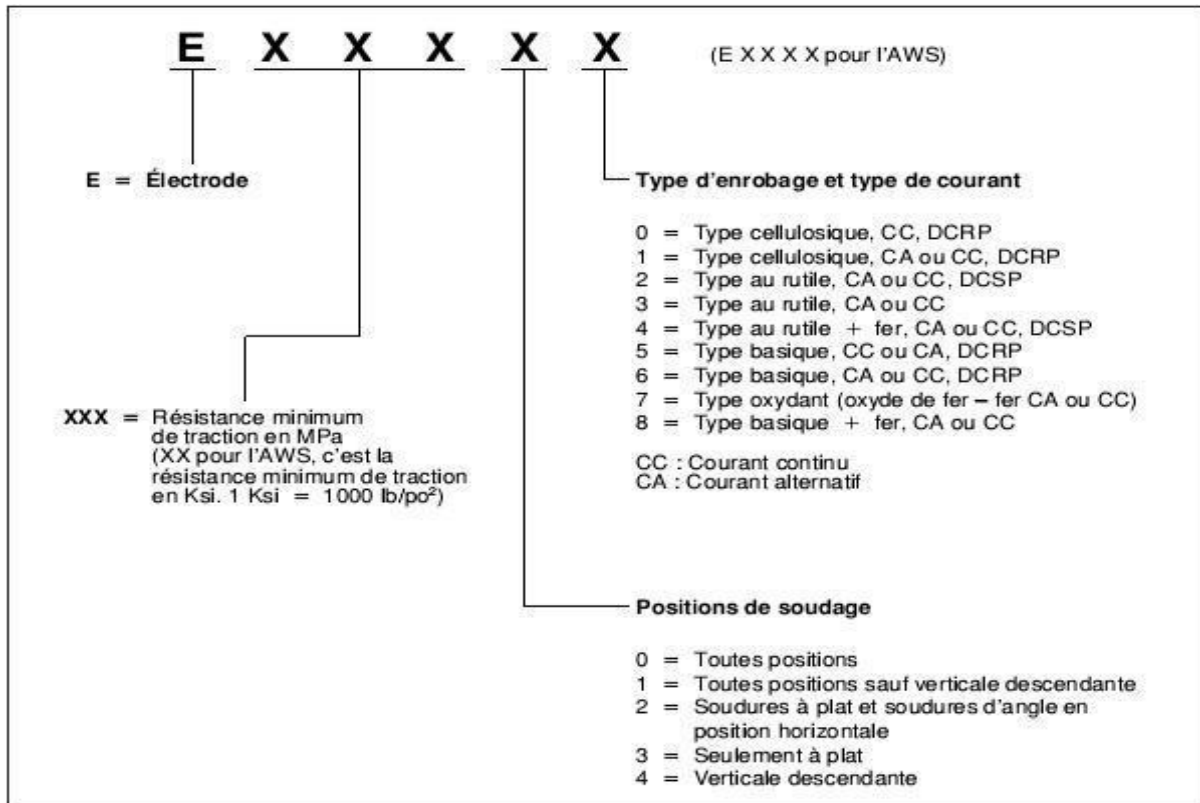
E X X X X X

(E X X X X pour l'AWS)

E = Électrode

Type d'enrobage et type de courant

0 = Type cellulosique, CC, DCRP
1 = Type cellulosique, CA ou CC, DCRP
2 = Type au rutile, CA ou CC, DCSP
3 = Type au rutile, CA ou CC
4 = Type au rutile + fer, CA ou CC, DCSP
5 = Type basique, CC ou CA, DCRP
6 = Type basique, CA ou CC, DCRP
7 = Type oxydant (oxyde de fer – fer CA ou CC)
8 = Type basique + fer, CA ou CC

CC : Courant continu
CA : Courant alternatif

XXX = Résistance minimum de traction en MPa (XX pour l'AWS, c'est la résistance minimum de traction en Ksi. 1 Ksi = 1000 lb/po$^2$)

Positions de soudage

0 = Toutes positions
1 = Toutes positions sauf verticale descendante
2 = Soudures à plat et soudures d'angle en position horizontale
3 = Seulement à plat
4 = Verticale descendante